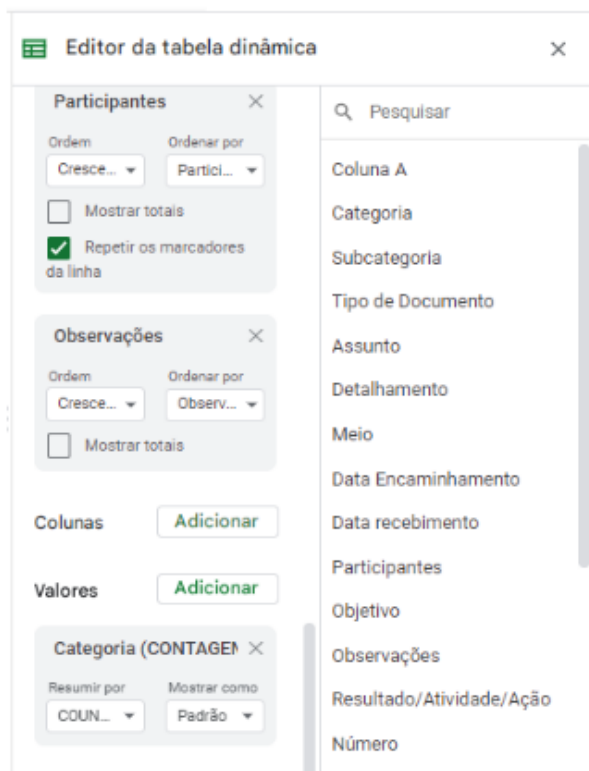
Editor da tabela dinâmica

Participantes
Ordem
Cresce...
Ordenar por
Partici...
Mostrar totais
Repetir os marcadores da linha

Observações
Ordem
Cresce...
Ordenar por
Observ...
Mostrar totais

Colunas
Adicionar

Valores
Adicionar

Categoria (CONTAGEI
Resumir por
COUN...
Mostrar como
Padrão

Pesquisar
Coluna A
Categoria
Subcategoria
Tipo de Documento
Assunto
Detalhamento
Meio
Data Encaminhamento
Data recebimento
Participantes
Objetivo
Observações
Resultado/Atividade/Ação
Número